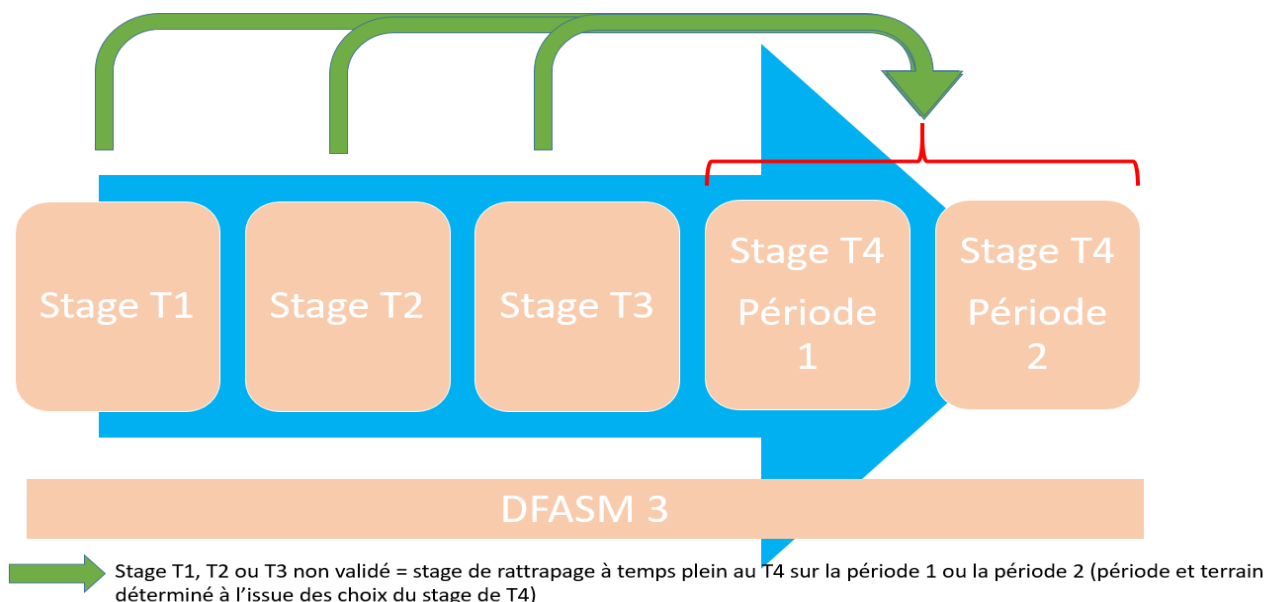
Stage T1

Stage T2

Stage T3

Stage T4 Période 1

Stage T4 Période 2

DFASM 3

Stage T1, T2 ou T3 non validé = stage de rattrapage à temps plein au T4 sur la période 1 ou la période 2 (période et terrain déterminé à l'issue des choix du stage de T4)